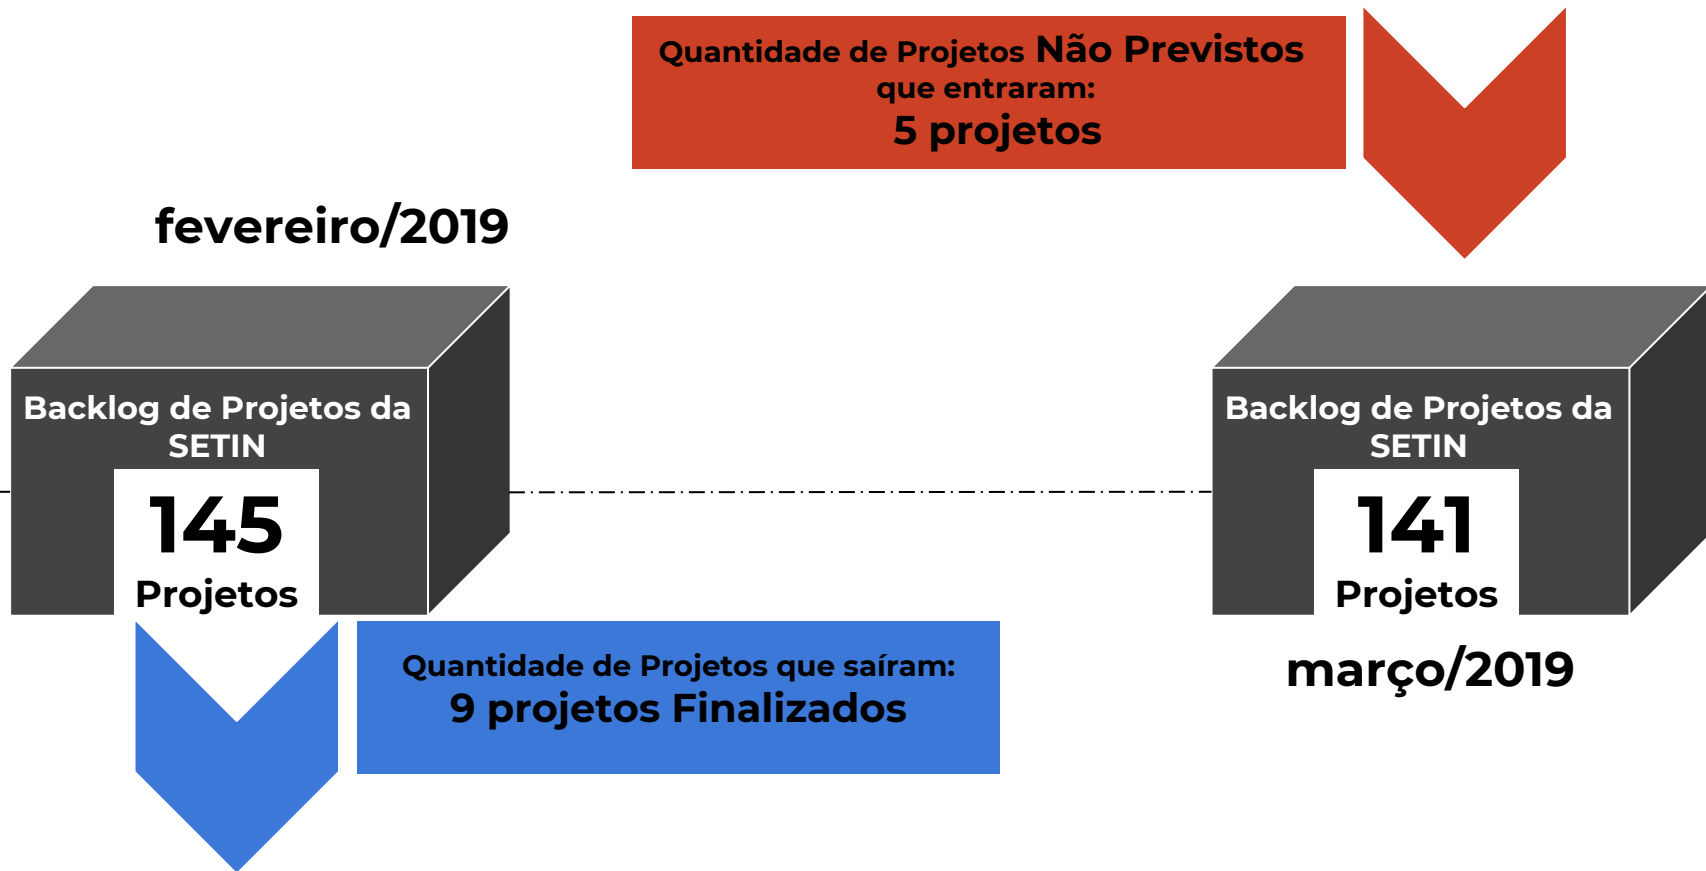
Quantidade de Projetos Não Previstos que entraram:
5 projetos

fevereiro/2019

Backlog de Projetos da SETIN
145
Projetos

Backlog de Projetos da SETIN
141
Projetos

Quantidade de Projetos que saíram:
9 projetos Finalizados

março/2019